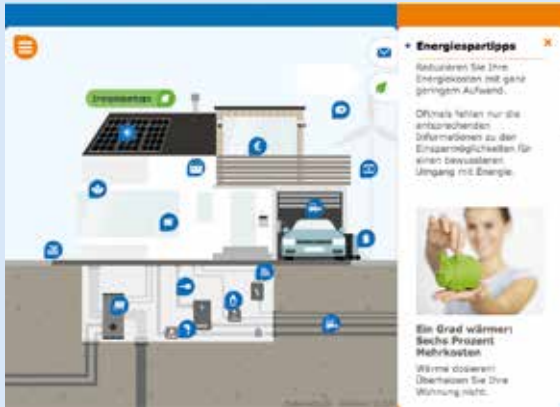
Energiesparen

+ Energiespartipps

×

Reduzieren Sie Ihre Energiekosten mit ganz geringem Aufwand.

Oftmals fehlen nur die entsprechenden Informationen zu den Einsparmöglichkeiten für einen bewussteren Umgang mit Energie.

Ein Grad wärmer: Sechs Prozent Mehrkosten

Wärme dosieren! Überheizen Sie Ihre Wohnung nicht.